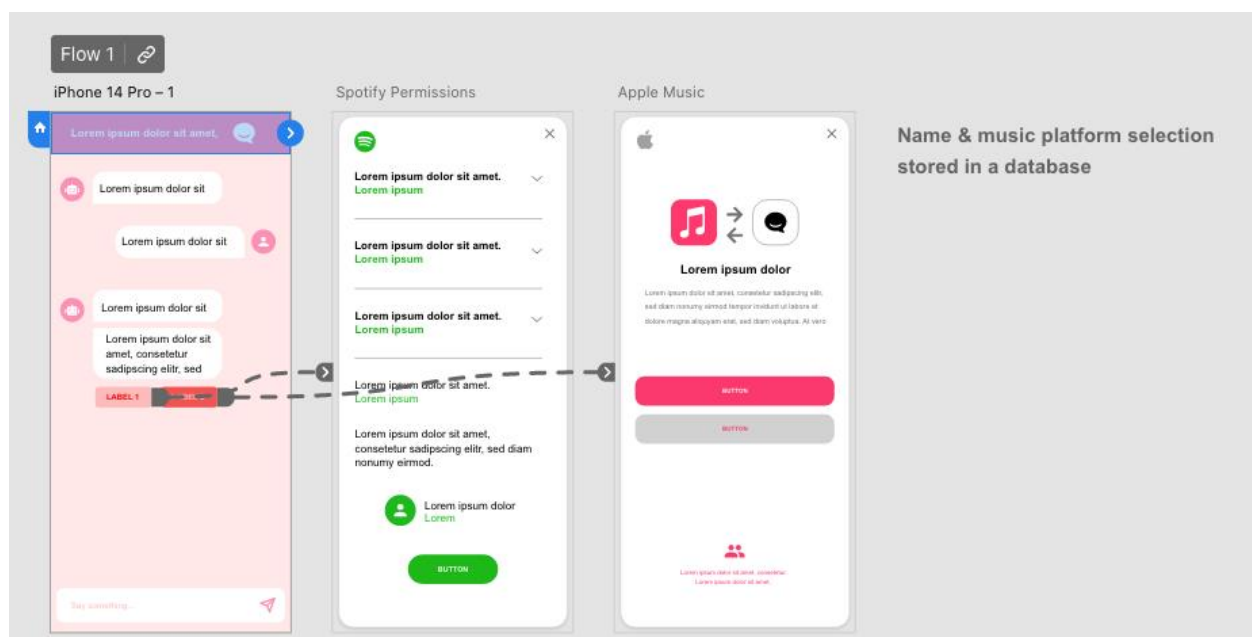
Flow 1

iPhone 14 Pro – 1

Lorem ipsum dolor sit amet,

Lorem ipsum dolor sit

Lorem ipsum dolor sit

Lorem ipsum dolor sit

Lorem ipsum dolor sit amet, consetetur sadipscing elitr, sed

LABEL 1

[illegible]

Say something...

Spotify Permissions

Lorem ipsum dolor sit amet.
Lorem ipsum

Lorem ipsum dolor sit amet.
Lorem ipsum

Lorem ipsum dolor sit amet.
Lorem ipsum

Lorem ipsum dolor sit amet.
Lorem ipsum

Lorem ipsum dolor sit amet, consetetur sadipscing elitr, sed diam nonumy eirmod.

Lorem ipsum dolor
Lorem

BUTTON

Apple Music

Lorem ipsum dolor

Lorem ipsum dolor sit amet, consetetur sadipscing elitr, sed diam nonumy eirmod tempor invidunt ut labore et dolore magna aliquyam erat, sed diam voluptua. At vero

BUTTON

BUTTON

Lorem ipsum dolor sit amet, consetetur.
Lorem ipsum dolor sit amet.

Name & music platform selection stored in a database